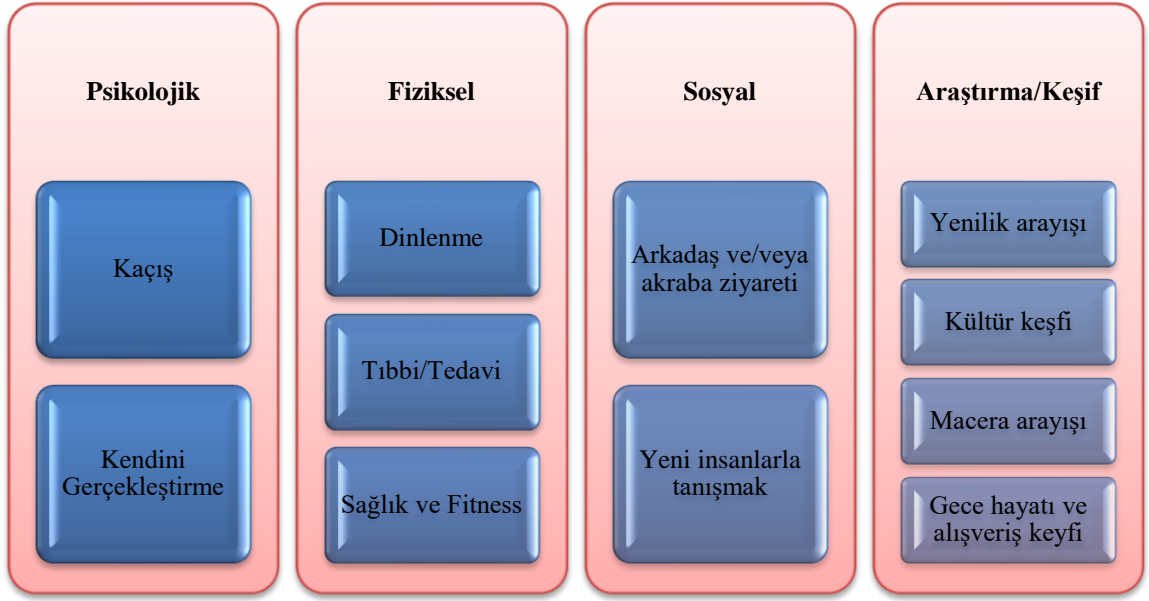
Psikolojik

Kaçış

Kendini Gerçekleştirme

Fiziksel

Dinlenme

Tıbbi/Tedavi

Sağlık ve Fitness

Sosyal

Arkadaş ve/veya akraba ziyareti

Yeni insanlarla tanışmak

Araştırma/Keşif

Yenilik arayışı

Kültür keşfi

Macera arayışı

Gece hayatı ve alışveriş keyfi